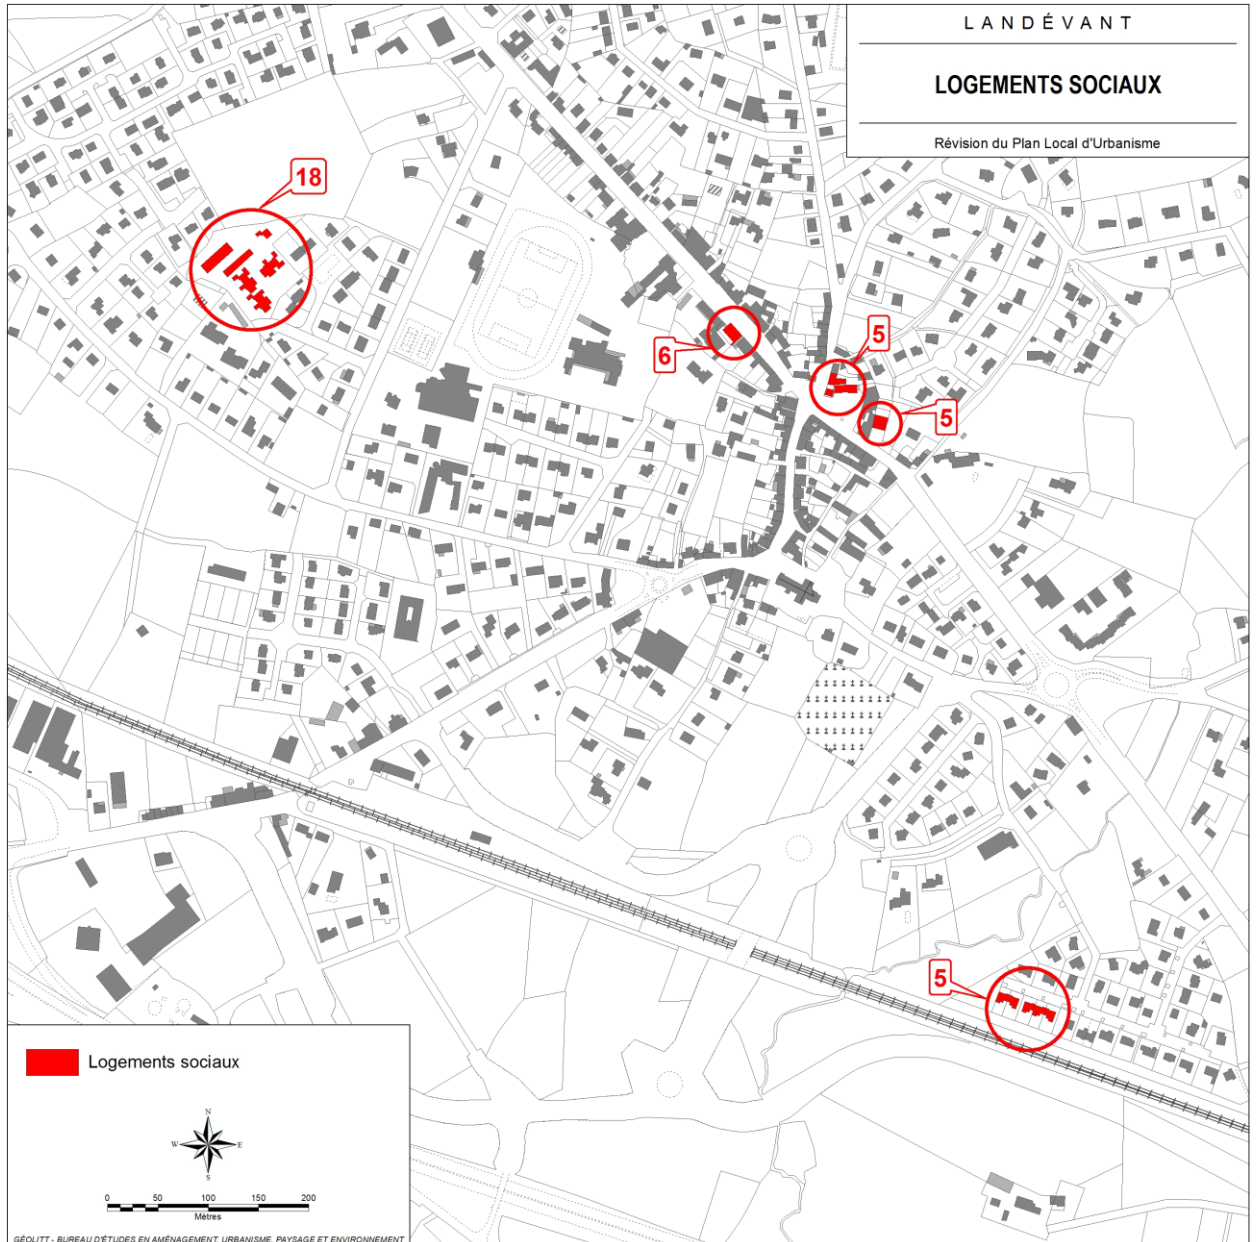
LANDÉVANT

LOGEMENTS SOCIAUX

Révision du Plan Local d'Urbanisme

18

6

5

5

5

Logements sociaux

N
W E
S

0 50 100 150 200
Mètres

GÉOLITT - BUREAU D'ÉTUDES EN AMÉNAGEMENT, URBANISME, PAYSAGE ET ENVIRONNEMENT